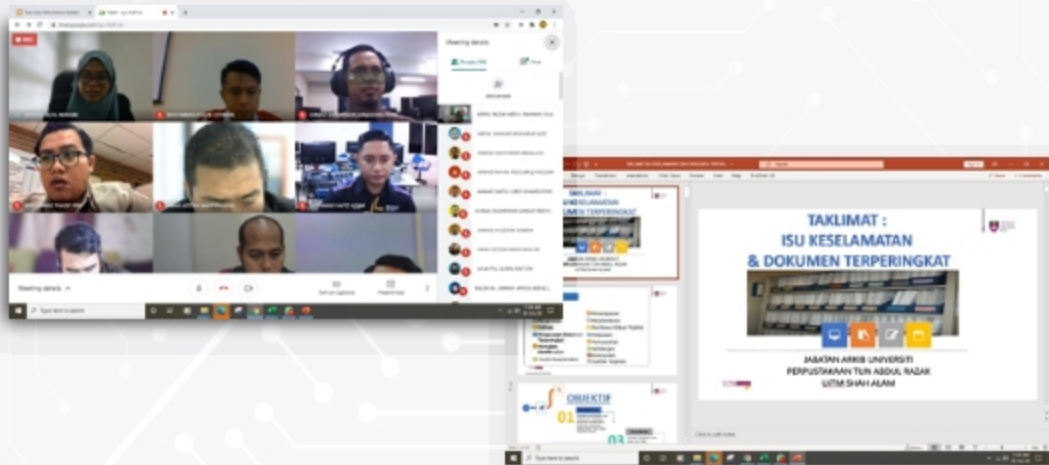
Meeting details

Meeting details

Type here to search

TAKLIMAT :
ISU KESELAMATAN
& DOKUMEN TERPERINGKAT

JABATAN ARKIB UNIVERSITI
PERPUSTAKAAN TUN ABDUL RAZAK
UiTM SHAH ALAM

OBJEKTIF
01
03

Type here to search